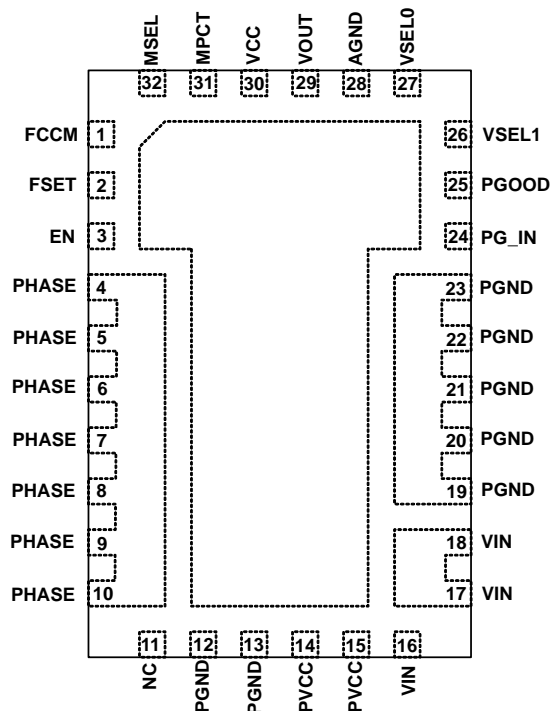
MSEL MPCT VCC VOUT AGND VSEL0
32 31 30 29 28 27

FCCM 1
FSET 2
EN 3
PHASE 4
PHASE 5
PHASE 6
PHASE 7
PHASE 8
PHASE 9
PHASE 10

26 VSEL1
25 PGOOD
24 PG_IN
23 PGND
22 PGND
21 PGND
20 PGND
19 PGND
18 VIN
17 VIN

11 12 13 14 15 16
NC PGND PGND PVCC PVCC VIN